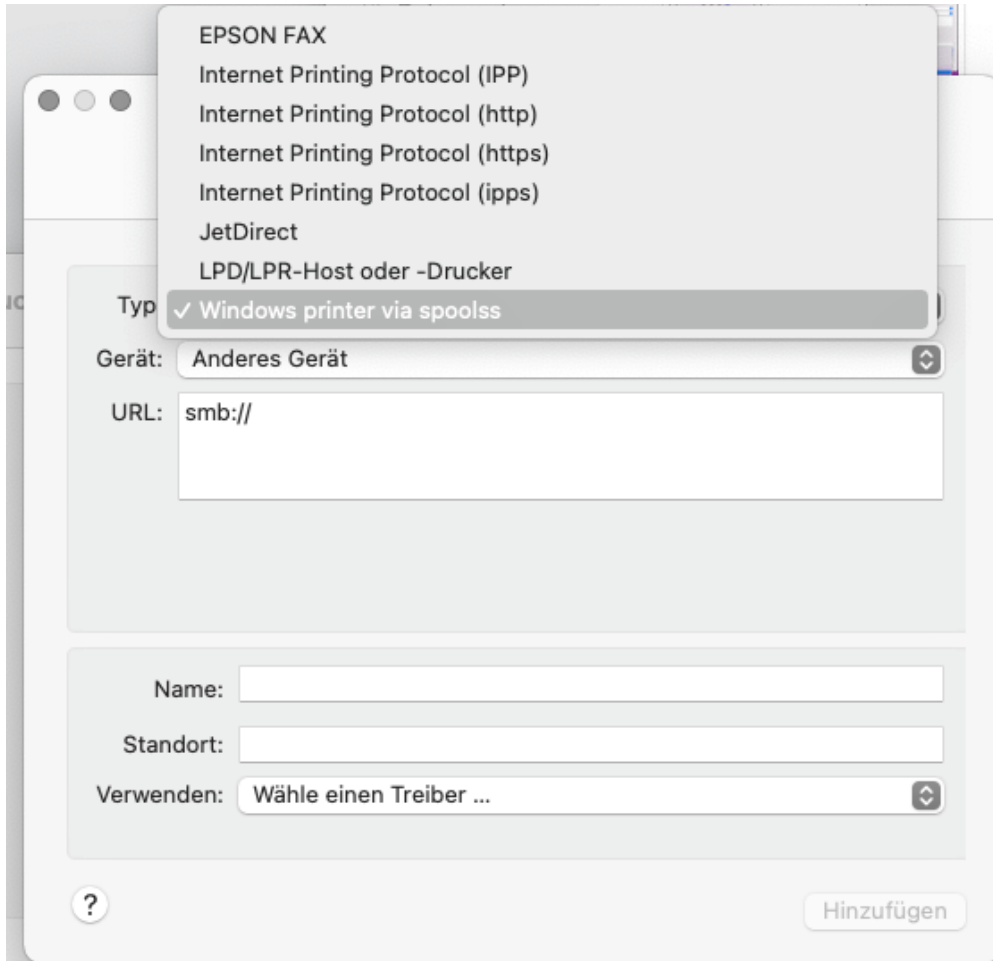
EPSON FAX
Internet Printing Protocol (IPP)
Internet Printing Protocol (http)
Internet Printing Protocol (https)
Internet Printing Protocol (ipps)
JetDirect
LPD/LPR-Host oder -Drucker
✓ Windows printer via spoolss

Typ

Gerät: Anderes Gerät

URL: smb://

Name:

Standort:

Verwenden: Wähle einen Treiber ...

?

Hinzufügen